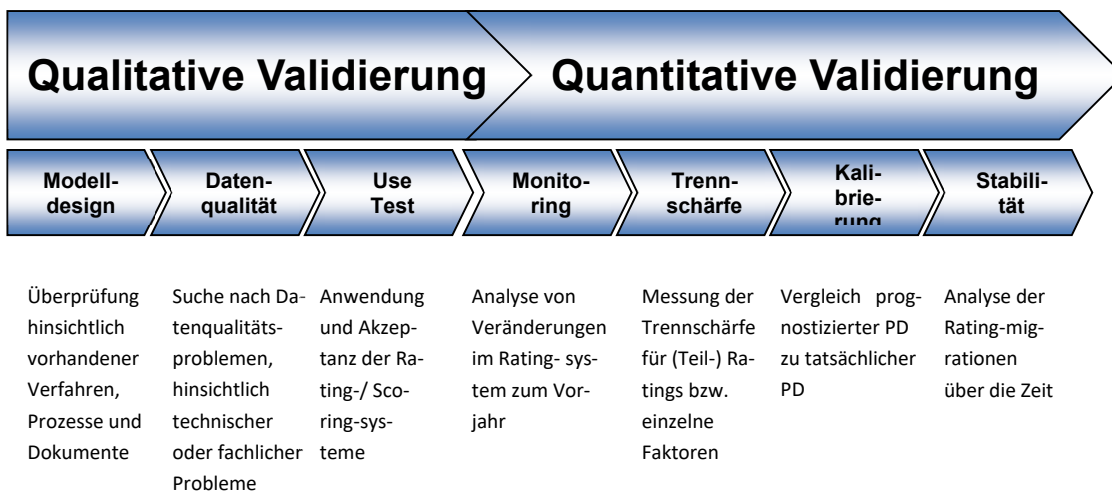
Qualitative Validierung

Quantitative Validierung

Modelldesign

Datenqualität

Use Test

Monitoring

Trennschärfe

Kalibrierung

Stabilität

Überprüfung hinsichtlich vorhandener Verfahren, Prozesse und Dokumente

Suche nach Datenqualitätsproblemen, hinsichtlich technischer oder fachlicher Probleme

Anwendung und Akzeptanz der Rating-/ Scoring-systeme

Analyse von Veränderungen im Rating- system zum Vorjahr

Messung der Trennschärfe für (Teil-) Ratings bzw. einzelne Faktoren

Vergleich prognostizierter PD zu tatsächlicher PD

Analyse der Rating-migrationen über die Zeit